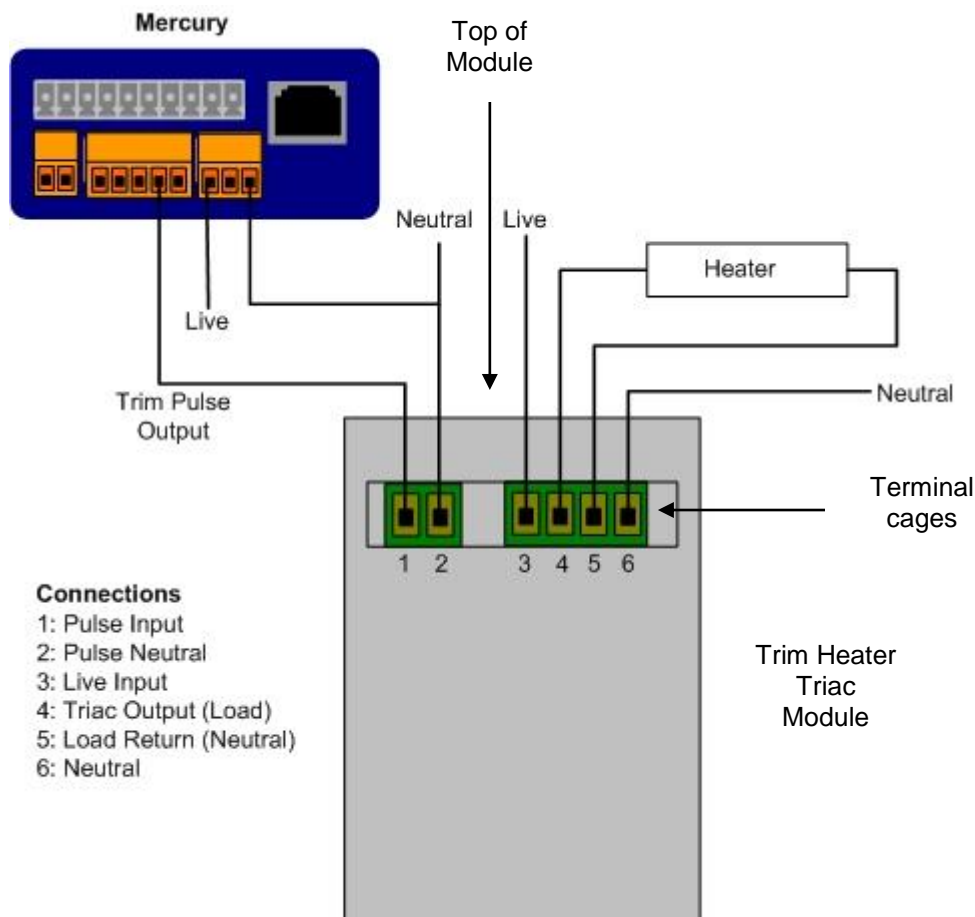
Mercury

Top of Module

Neutral

Live

Heater

Live

Trim Pulse Output

Neutral

Terminal cages

1 2 3 4 5 6

Connections
1: Pulse Input
2: Pulse Neutral
3: Live Input
4: Triac Output (Load)
5: Load Return (Neutral)
6: Neutral

Trim Heater Triac Module